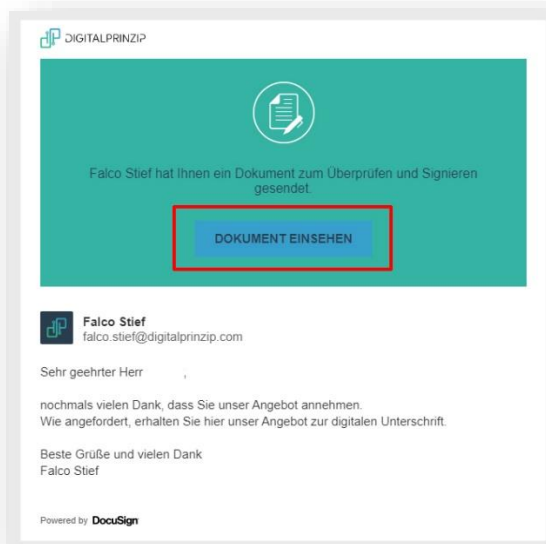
DIGITALPRINZIP

Falco Stief hat Ihnen ein Dokument zum Überprüfen und Signieren gesendet.

DOKUMENT EINSEHEN

Falco Stief
falco.stief@digitalprinzip.com

Sehr geehrter Herr ,

nochmals vielen Dank, dass Sie unser Angebot annehmen.
Wie angefordert, erhalten Sie hier unser Angebot zur digitalen Unterschrift.

Beste Grüße und vielen Dank
Falco Stief

Powered by DocuSign